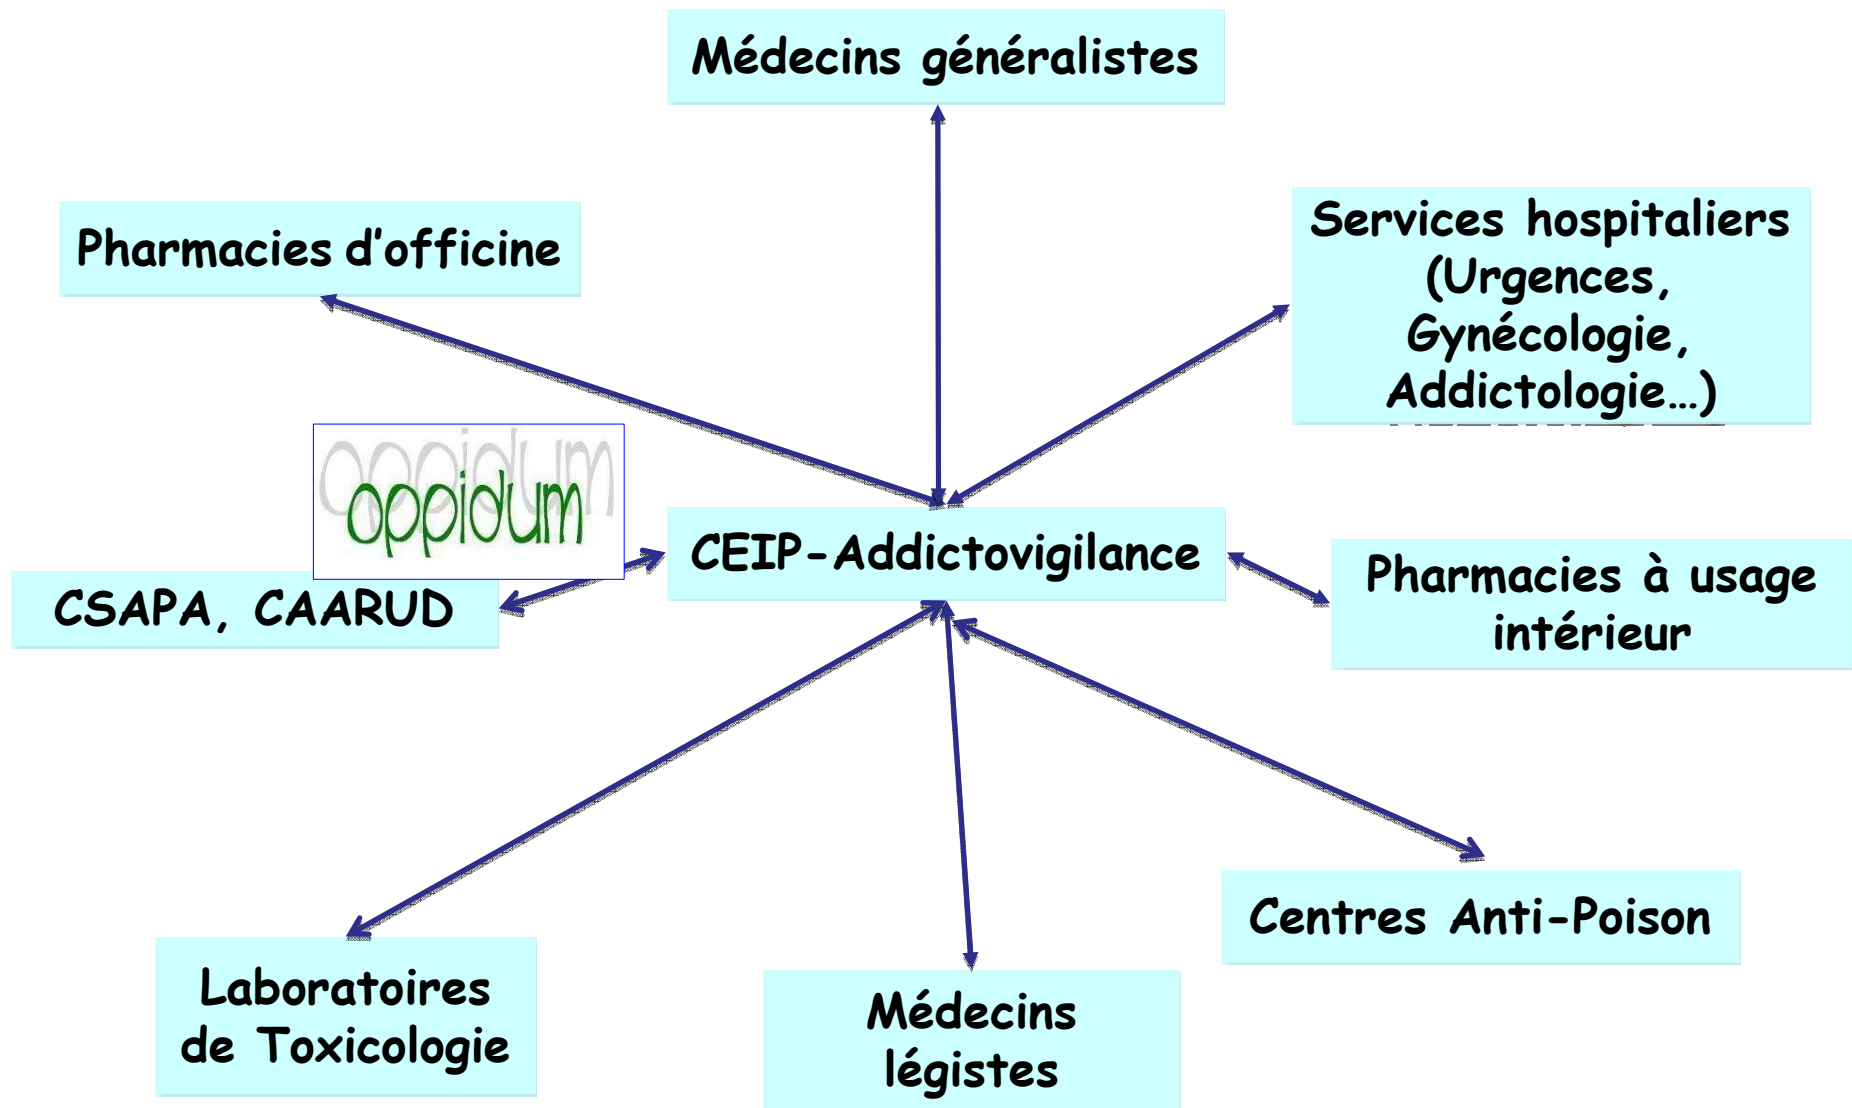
Médecins généralistes

Pharmacies d'officine

Services hospitaliers (Urgences, Gynécologie, Addictologie…)

oppidum

CEIP-Addictovigilance

CSAPA, CAARUD

Pharmacies à usage intérieur

Centres Anti-Poison

Laboratoires de Toxicologie

Médecins légistes